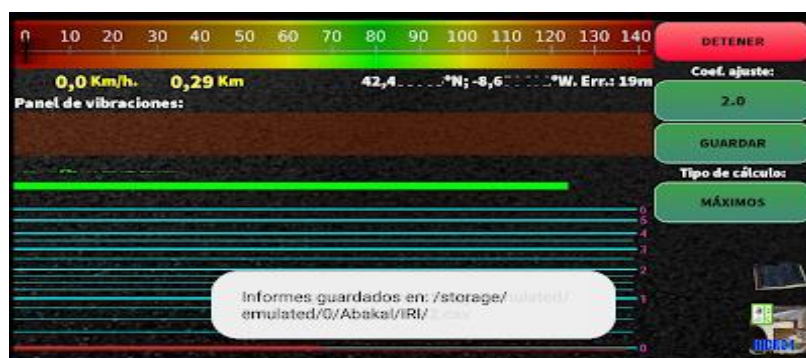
0 10 20 30 40 50 60 70 80 90 100 110 120 130 140

DETENER

0,0 Km/h. 0,29 Km

42,4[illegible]°N; -8,6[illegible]°W. Err.: 19m

Coef. ajuste:

2.0

Panel de vibraciones:

GUARDAR

Tipo de cálculo:

MÁXIMOS

6
5
4
3
2
1
0

Informes guardados en: /storage/emulated/0/Abakal/IRI/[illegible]